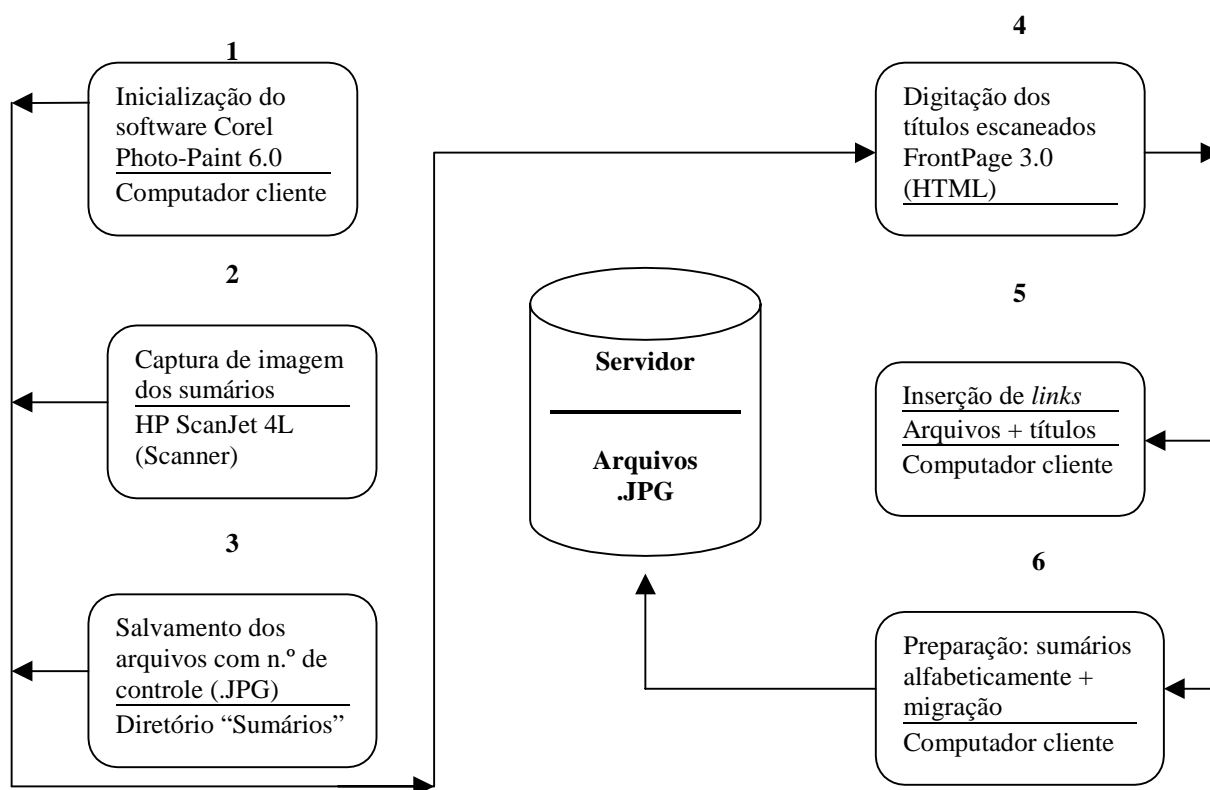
1

Inicialização do software Corel Photo-Paint 6.0

Computador cliente

2

Captura de imagem dos sumários

HP ScanJet 4L (Scanner)

3

Salvamento dos arquivos com n.º de controle (.JPG)

Diretório "Sumários"

Servidor

Arquivos .JPG

4

Digitação dos títulos escaneados FrontPage 3.0 (HTML)

5

Inserção de *links*

Arquivos + títulos

Computador cliente

6

Preparação: sumários alfabeticamente + migração

Computador cliente